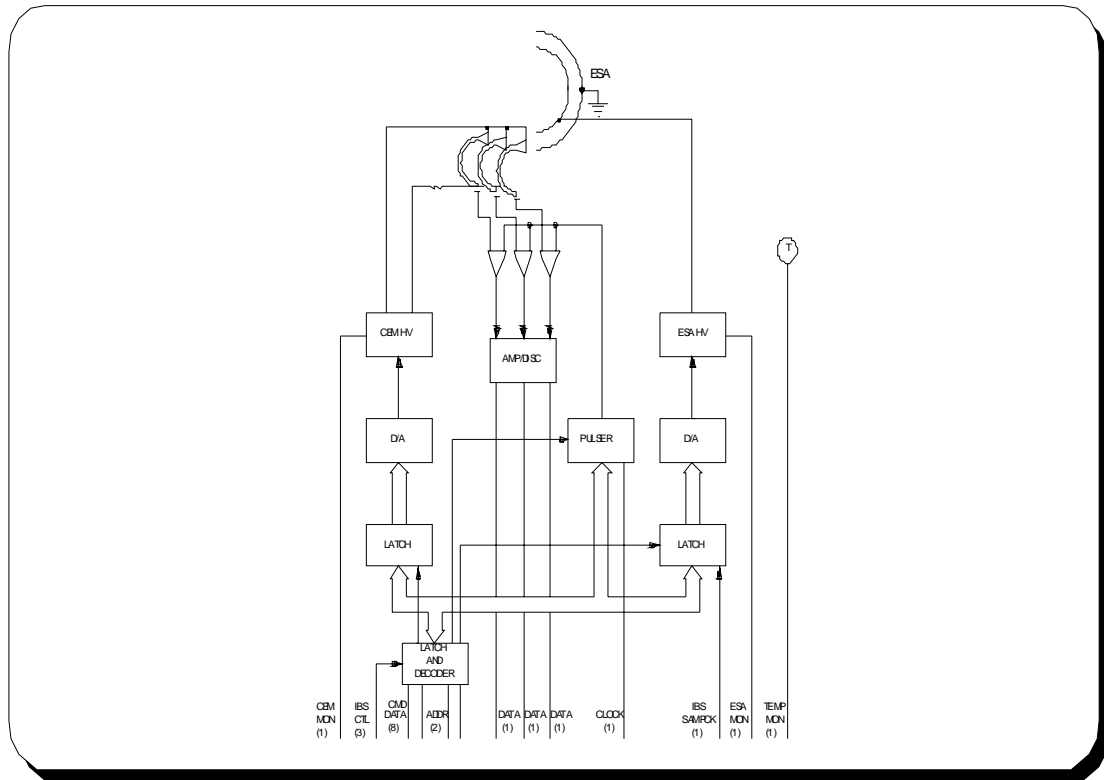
ESA

T

CEM HV

AMP/DISC

ESA HV

D/A

PULSER

D/A

LATCH

LATCH

LATCH AND DECODER

CEM MON (1)

IBS CTL (3)

CMD DATA (8)

ADDR (2)

DATA (1)

DATA (1)

DATA (1)

CLOCK (1)

IBS SAMPCK (1)

ESA MON (1)

TEMP MON (1)